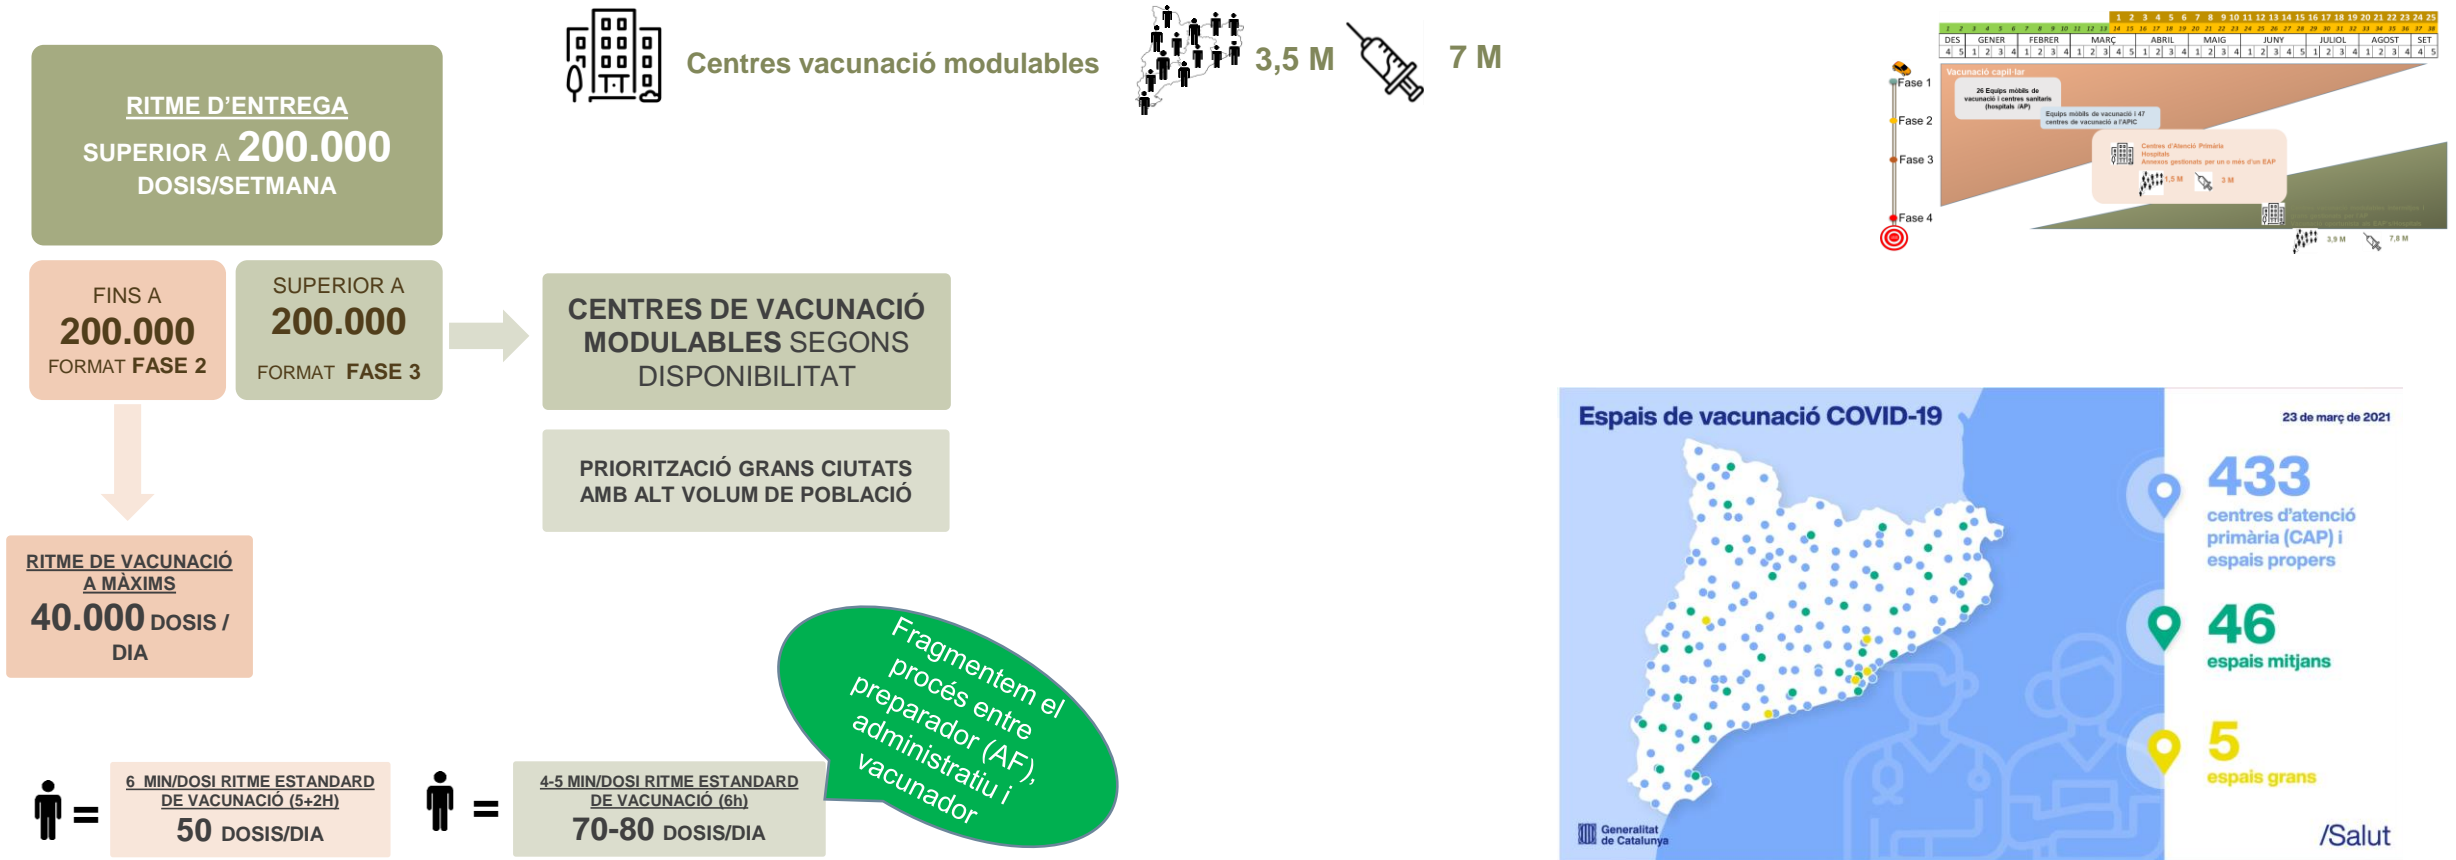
RITME D'ENTREGA
SUPERIOR A 200.000 DOSIS/SETMANA

Centres vacunació modulables

3,5 M

7 M

FINS A 200.000 FORMAT FASE 2

SUPERIOR A 200.000 FORMAT FASE 3

CENTRES DE VACUNACIÓ MODULABLES SEGONS DISPONIBILITAT

PRIORITZACIÓ GRANS CIUTATS AMB ALT VOLUM DE POBLACIÓ

RITME DE VACUNACIÓ A MÀXIMS
40.000 DOSIS / DIA

Fragmentem el procés entre preparador (AF), administratiu i vacunador

=
6 MIN/DOSI RITME ESTANDARD DE VACUNACIÓ (5+2H)
50 DOSIS/DIA

=
4-5 MIN/DOSI RITME ESTANDARD DE VACUNACIÓ (6h)
70-80 DOSIS/DIA

DES GENER FEBRER MARÇ ABRIL MAIG JUNY JULIOL AGOST SET
Vacunació capil·lar
Fase 1
Fase 2
Fase 3
Fase 4
26 Equips mòbils de vacunació i centres sanitaris (hospitals /AP)
Equips mòbils de vacunació i 47 centres de vacunació a l'APIC
Centres d'Atenció Primària Hospitals Annexos gestionats per un o més d'un EAP
1,5 M
3 M
3,9 M
7,8 M

Espais de vacunació COVID-19
23 de març de 2021
433 centres d'atenció primària (CAP) i espais propers
46 espais mitjans
5 espais grans
Generalitat de Catalunya
/Salut